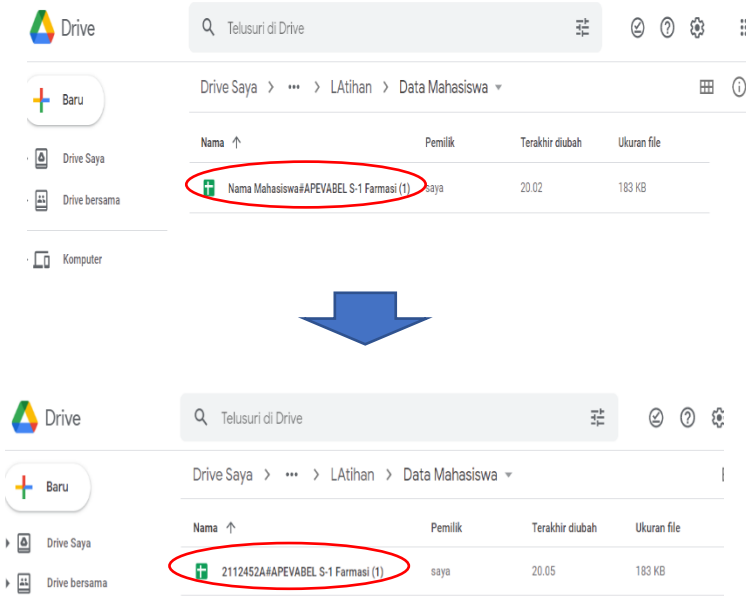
Drive

Telusuri di Drive

Baru

Drive Saya

Drive bersama

Komputer

Drive Saya > ••• > LAtihan > Data Mahasiswa

| Nama ↑ | Pemilik | Terakhir diubah | Ukuran file |
|---|---|---|---|
| Nama Mahasiswa#APEVABEL S-1 Farmasi (1) | saya | 20.02 | 183 KB |

Drive

Telusuri di Drive

Baru

Drive Saya

Drive bersama

Drive Saya > ••• > LAtihan > Data Mahasiswa

| Nama ↑ | Pemilik | Terakhir diubah | Ukuran file |
|---|---|---|---|
| 2112452A#APEVABEL S-1 Farmasi (1) | saya | 20.05 | 183 KB |